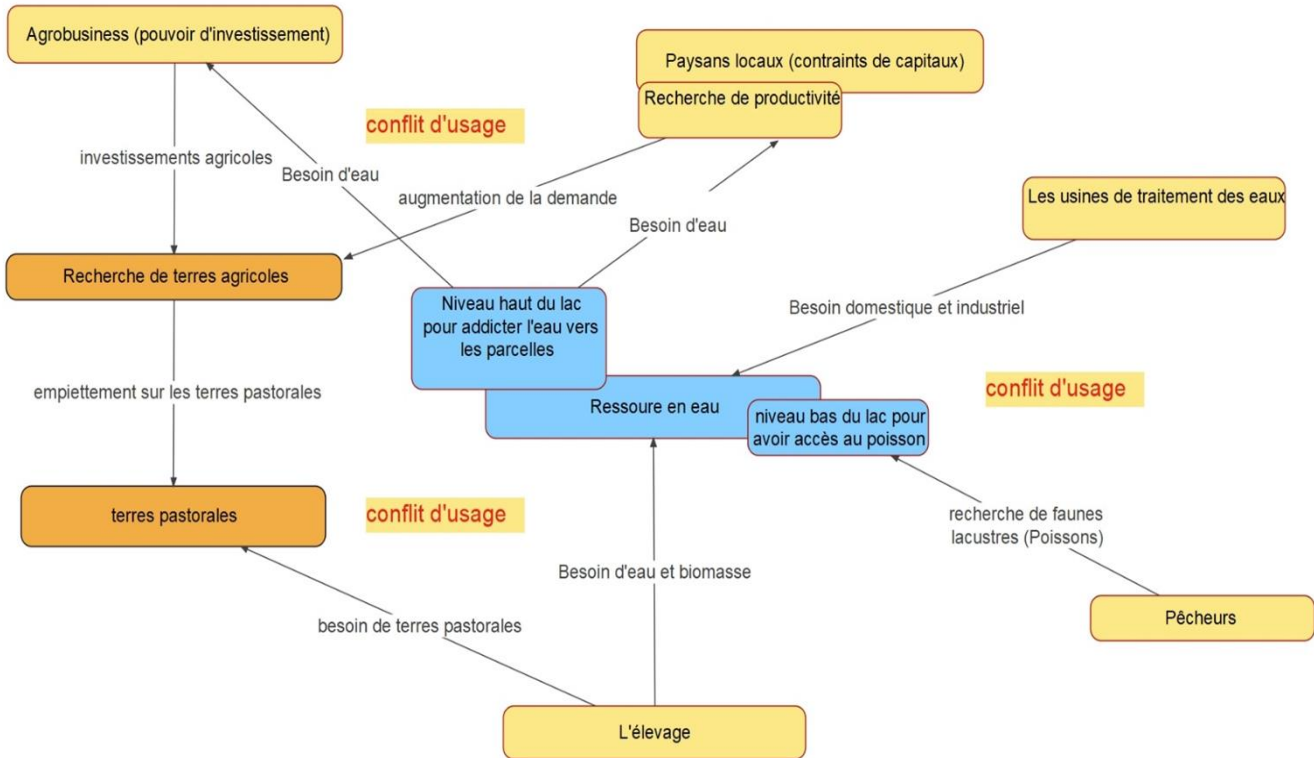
Agrobusiness (pouvoir d'investissement)

Paysans locaux (contraints de capitaux)

Recherche de productivité

conflit d'usage

investissements agricoles

Besoin d'eau

augmentation de la demande

Besoin d'eau

Les usines de traitement des eaux

Recherche de terres agricoles

Niveau haut du lac pour addicter l'eau vers les parcelles

Besoin domestique et industriel

empiettement sur les terres pastorales

Ressoure en eau

niveau bas du lac pour avoir accès au poisson

conflit d'usage

terres pastorales

conflit d'usage

recherche de faunes lacustres (Poissons)

Besoin d'eau et biomasse

besoin de terres pastorales

Pêcheurs

L'élevage